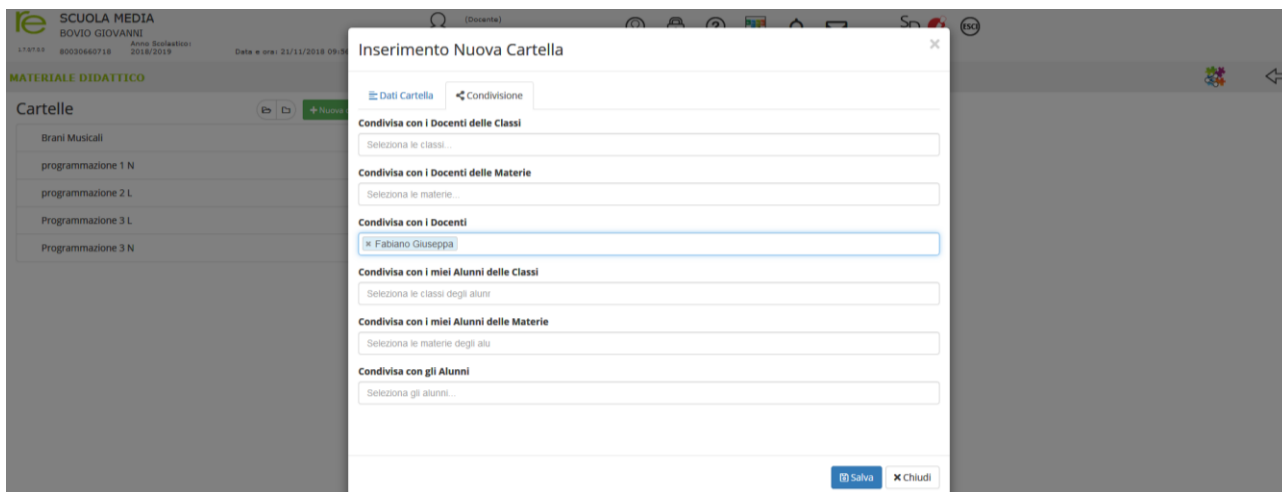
re SCUOLA MEDIA
BOVIO GIOVANNI
80030660718 Anno Scolastico: 2018/2019 Data e ora: 21/11/2018 09:5

(Docente)

ESCI

MATERIALE DIDATTICO

Cartelle

+ Nuova

Brani Musicali
programmazione 1 N
programmazione 2 L
Programmazione 3 L
Programmazione 3 N

Inserimento Nuova Cartella

×

Dati Cartella
Condivisione

Condivisa con i Docenti delle Classi
Seleziona le classi...

Condivisa con i Docenti delle Materie
Seleziona le materie...

Condivisa con i Docenti
× Fabiano Giuseppa

Condivisa con i miei Alunni delle Classi
Seleziona le classi degli alunr

Condivisa con i miei Alunni delle Materie
Seleziona le materie degli alu

Condivisa con gli Alunni
Seleziona gli alunni...

Salva
× Chiudi